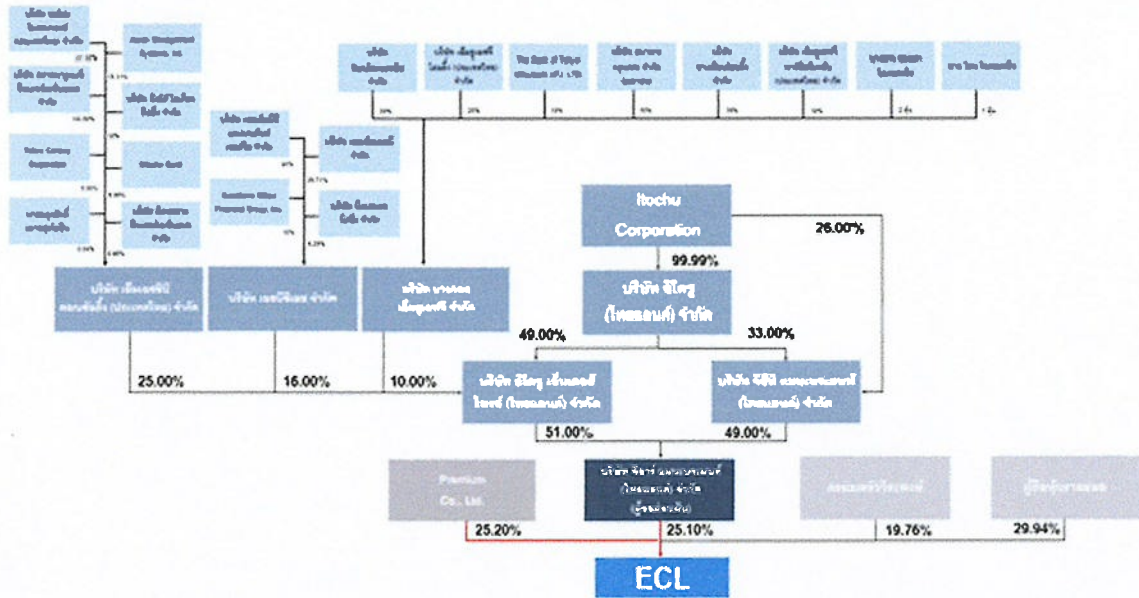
Itochu Corporation

26.00%

99.99%

บริษัท อิโตชู (ไทยแลนด์) จำกัด

49.00%

33.00%

25.00%

16.00%

10.00%

บริษัท อิโตชู แมเนจเม้นท์ (ไทยแลนด์) จำกัด

51.00%

49.00%

Premium Co., Ltd.

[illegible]

25.20%

25.10%

19.76%

29.94%

ECL